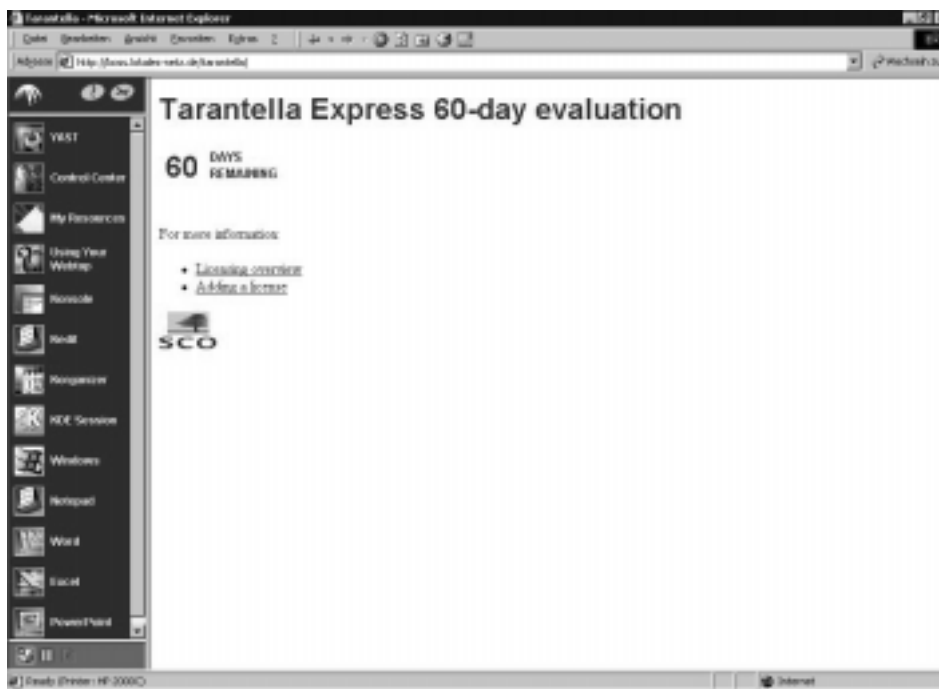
Tarantella - Microsoft Internet Explorer

Datei Bearbeiten Ansicht Favoriten Extras ?

Adresse http://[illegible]/tarantella/

Wechseln zu

YAST

Control Center

My Resources

Using Your Webtop

Konsole

Kedit

Korganizer

KDE Session

Windows

Notepad

Word

Excel

PowerPoint

Tarantella Express 60-day evaluation

60 DAYS REMAINING

For more information:

• Licensing overview
• Adding a license

SCO

Ready (Printer: HP-2000C)

Internet